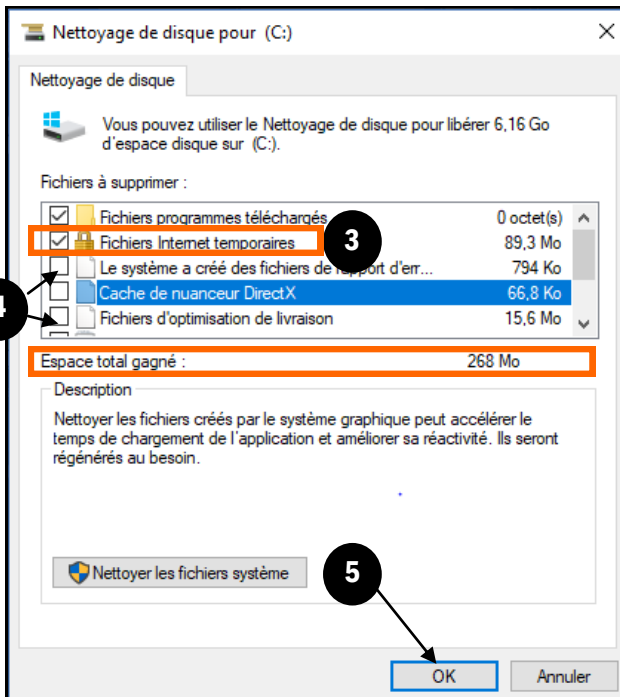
Nettoyage de disque pour (C:)

Nettoyage de disque

Vous pouvez utiliser le Nettoyage de disque pour libérer 6,16 Go d'espace disque sur (C:).

Fichiers à supprimer :

| | | |
|---|---|---|
| ☑ | Fichiers programmes téléchargés | 0 octet(s) |
| ☑ | Fichiers Internet temporaires | 89,3 Mo |
| ☐ | Le système a créé des fichiers de rapport d'err... | 794 Ko |
| ☐ | Cache de nuanceur DirectX | 66,8 Ko |
| ☐ | Fichiers d'optimisation de livraison | 15,6 Mo |

3

4

Espace total gagné : 268 Mo

Description

Nettoyer les fichiers créés par le système graphique peut accélérer le temps de chargement de l'application et améliorer sa réactivité. Ils seront régénérés au besoin.

Nettoyer les fichiers système

5

OK

Annuler